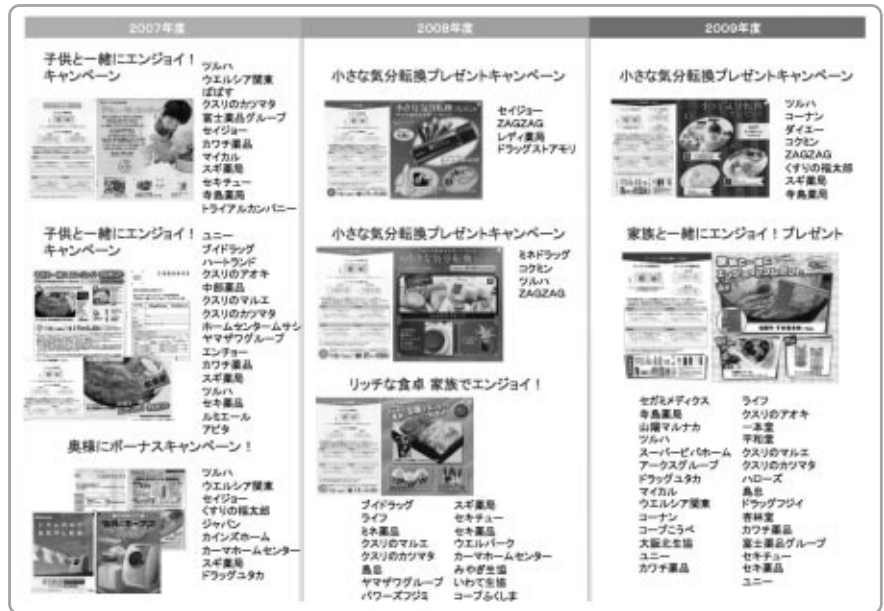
2007年度

子供と一緒にエンジョイ！キャンペーン

ツルハ
ウエルシア関東
ぱぱす
クスリのカツマタ
富士薬品グループ
セイジョー
カワチ薬品
マイカル
スギ薬局
セキチュー
寺島薬局
トライアルカンパニー

子供と一緒にエンジョイ！キャンペーン

ユニー
ブイドラッグ
ハートランド
クスリのアオキ
中部薬品
クスリのマルエ
クスリのカツマタ
ホームセンタームサシ
ヤマザワグループ
エンチョー
カワチ薬品
スギ薬局
ツルハ
セキ薬品
ルミエール
アピタ

奥様にボーナスキャンペーン！

ツルハ
ウエルシア関東
セイジョー
くすりの福太郎
ジャパン
カインズホーム
カーマホームセンター
スギ薬局
ドラッグユタカ

2008年度

小さな気分転換プレゼントキャンペーン

セイジョー
ZAGZAG
レディ薬局
ドラッグストアモリ

小さな気分転換プレゼントキャンペーン

ミネドラッグ
コクミン
ツルハ
ZAGZAG

リッチな食卓 家族でエンジョイ！

ブイドラッグ
ライフ
セキ薬品
クスリのマルエ
クスリのカツマタ
島忠
ヤマザワグループ
パワーズフジミ
スギ薬局
セキチュー
セキ薬品
ウエルパーク
カーマホームセンター
みやぎ生協
いわて生協
コープふくしま

2009年度

小さな気分転換プレゼントキャンペーン

ツルハ
コーナン
ダイエー
コクミン
ZAGZAG
くすりの福太郎
スギ薬局
寺島薬局

家族と一緒にエンジョイ！プレゼント

セガミメディクス
寺島薬局
山陽マルナカ
ツルハ
スーパービバホーム
アークスグループ
ドラッグユタカ
マイカル
ウエルシア関東
コーナン
コープこうべ
大阪北生協
ユニー
カワチ薬品
ライフ
クスリのアオキ
一本堂
平和堂
クスリのマルエ
クスリのカツマタ
ハローズ
島忠
ドラッグフジイ
吉林堂
カワチ薬品
富士薬品グループ
セキチュー
セキ薬品
ユニー